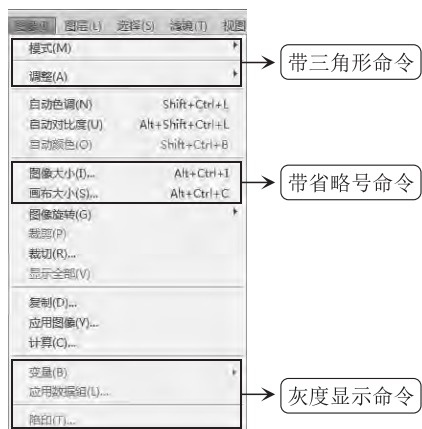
图像(I) 图层(L) 选择(S) 滤镜(T) 视图

模式(M)
调整(A)

自动色调(N) Shift+Ctrl+L
自动对比度(U) Alt+Shift+Ctrl+L
自动颜色(O) Shift+Ctrl+B

图像大小(I)... Alt+Ctrl+I
画布大小(S)... Alt+Ctrl+C
图像旋转(G)
裁剪(P)
裁切(R)...
显示全部(V)

复制(D)...
应用图像(Y)...
计算(C)...

变量(B)
应用数据组(L)...

陷印(T)...

带三角形命令

带省略号命令

灰度显示命令